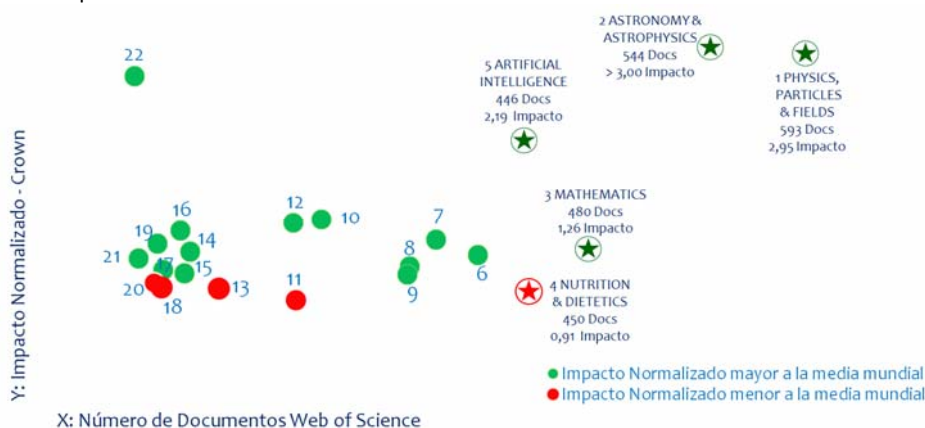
2 ASTRONOMY & ASTROPHYSICS
544 Docs
> 3,00 Impacto

22

5 ARTIFICIAL INTELLIGENCE
446 Docs
2,19 Impacto

1 PHYSICS, PARTICLES & FIELDS
593 Docs
2,95 Impacto

Y: Impacto Normalizado - Crown

16
19
14
21
17
15
20
18
13
12
10
11
7
8
9
6

3 MATHEMATICS
480 Docs
1,26 Impacto

4 NUTRITION & DIETETICS
450 Docs
0,91 Impacto

Impacto Normalizado mayor a la media mundial
Impacto Normalizado menor a la media mundial

X: Número de Documentos Web of Science